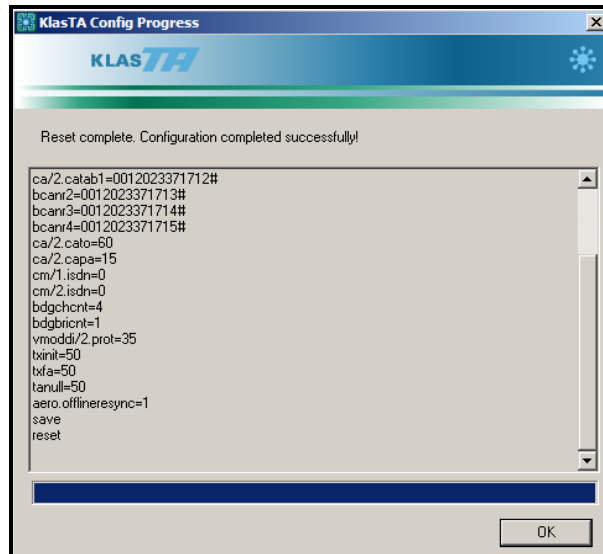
KlasTA Config Progress

KLASTA

Reset complete. Configuration completed successfully!

ca/2.catab1=0012023371712#
bcanr2=0012023371713#
bcanr3=0012023371714#
bcanr4=0012023371715#
ca/2.cato=60
ca/2.capa=15
cm/1.isdn=0
cm/2.isdn=0
bdgchcnt=4
bdgbricnt=1
vmoddi/2.prot=35
txinit=50
txfa=50
tanull=50
aero.offlineresync=1
save
reset

OK